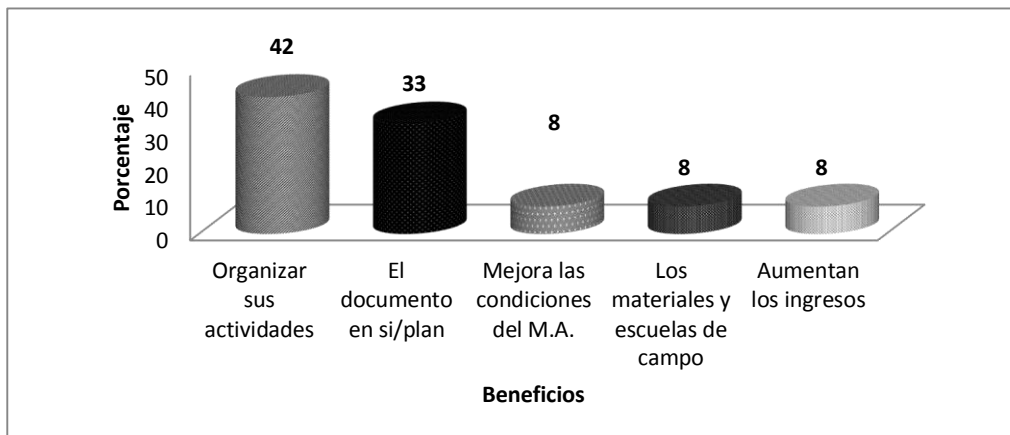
| Beneficios | Porcentaje |
|---|---|
| Organizar sus actividades | 42 |
| El documento en si/plan | 33 |
| Mejora las condiciones del M.A. | 8 |
| Los materiales y escuelas de campo | 8 |
| Aumentan los ingresos | 8 |

Porcentaje

0
10
20
30
40
50

Beneficios